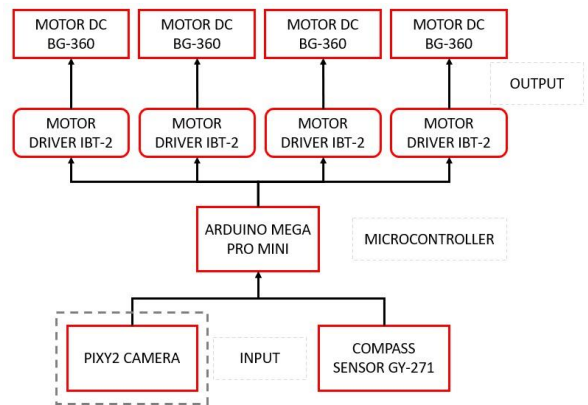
MOTOR DC
BG-360

MOTOR DC
BG-360

MOTOR DC
BG-360

MOTOR DC
BG-360

OUTPUT

MOTOR
DRIVER IBT-2

MOTOR
DRIVER IBT-2

MOTOR
DRIVER IBT-2

MOTOR
DRIVER IBT-2

ARDUINO MEGA
PRO MINI

MICROCONTROLLER

PIXY2 CAMERA

INPUT

COMPASS
SENSOR GY-271